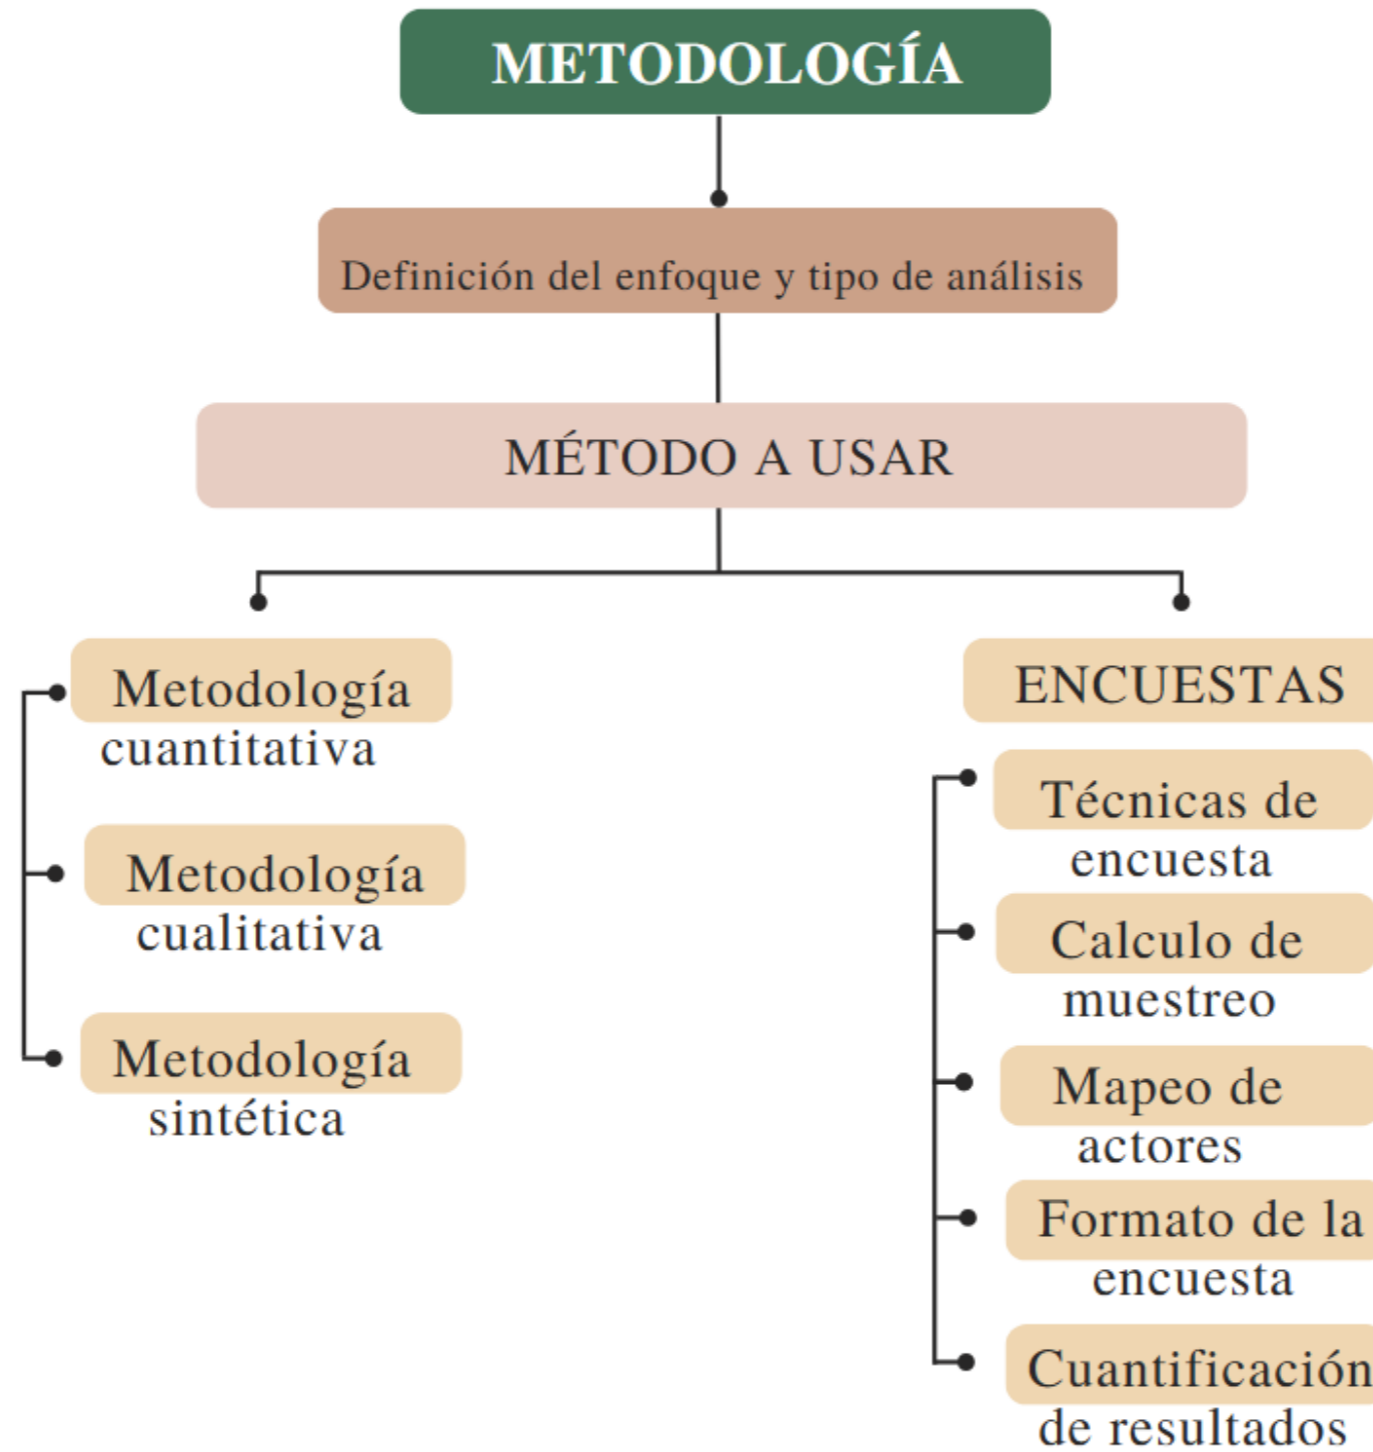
METODOLOGÍA

Definición del enfoque y tipo de análisis

MÉTODO A USAR

Metodología cuantitativa

Metodología cualitativa

Metodología sintética

ENCUESTAS

Técnicas de encuesta

Calculo de muestreo

Mapeo de actores

Formato de la encuesta

Cuantificación de resultados